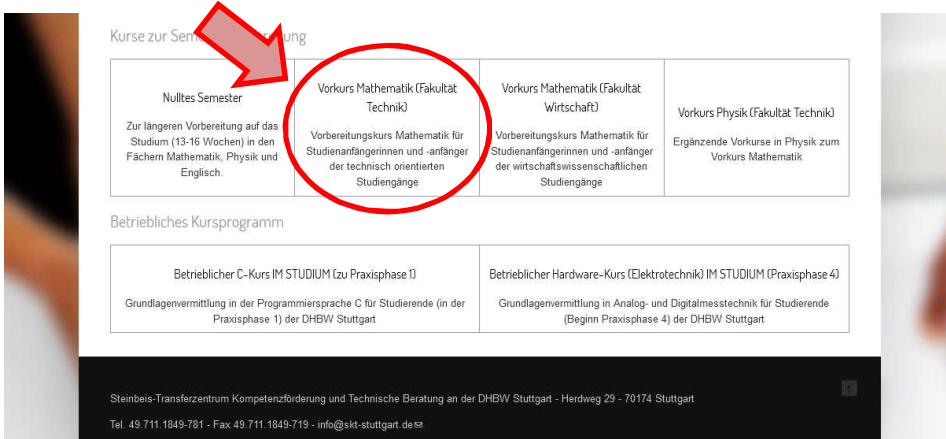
Kurse zur Sem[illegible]ung

| Nulltes Semester<br>Zur längeren Vorbereitung auf das Studium (13-16 Wochen) in den Fächern Mathematik, Physik und Englisch. | Vorkurs Mathematik (Fakultät Technik)<br>Vorbereitungskurs Mathematik für Studienanfängerinnen und -anfänger der technisch orientierten Studiengänge | Vorkurs Mathematik (Fakultät Wirtschaft)<br>Vorbereitungskurs Mathematik für Studienanfängerinnen und -anfänger der wirtschaftswissenschaftlichen Studiengänge | Vorkurs Physik (Fakultät Technik)<br>Ergänzende Vorkurse in Physik zum Vorkurs Mathematik |
|---|---|---|---|

Betriebliches Kursprogramm

| Betrieblicher C-Kurs IM STUDIUM (zu Praxisphase 1)<br>Grundlagenvermittlung in der Programmiersprache C für Studierende (in der Praxisphase 1) der DHBW Stuttgart | Betrieblicher Hardware-Kurs (Elektrotechnik) IM STUDIUM (Praxisphase 4)<br>Grundlagenvermittlung in Analog- und Digitalmesstechnik für Studierende (Beginn Praxisphase 4) der DHBW Stuttgart |
|---|---|

Steinbeis-Transferzentrum Kompetenzförderung und Technische Beratung an der DHBW Stuttgart - Herdweg 29 - 70174 Stuttgart

Tel. 49.711.1849-781 - Fax 49.711.1849-719 - info@skt-stuttgart.de